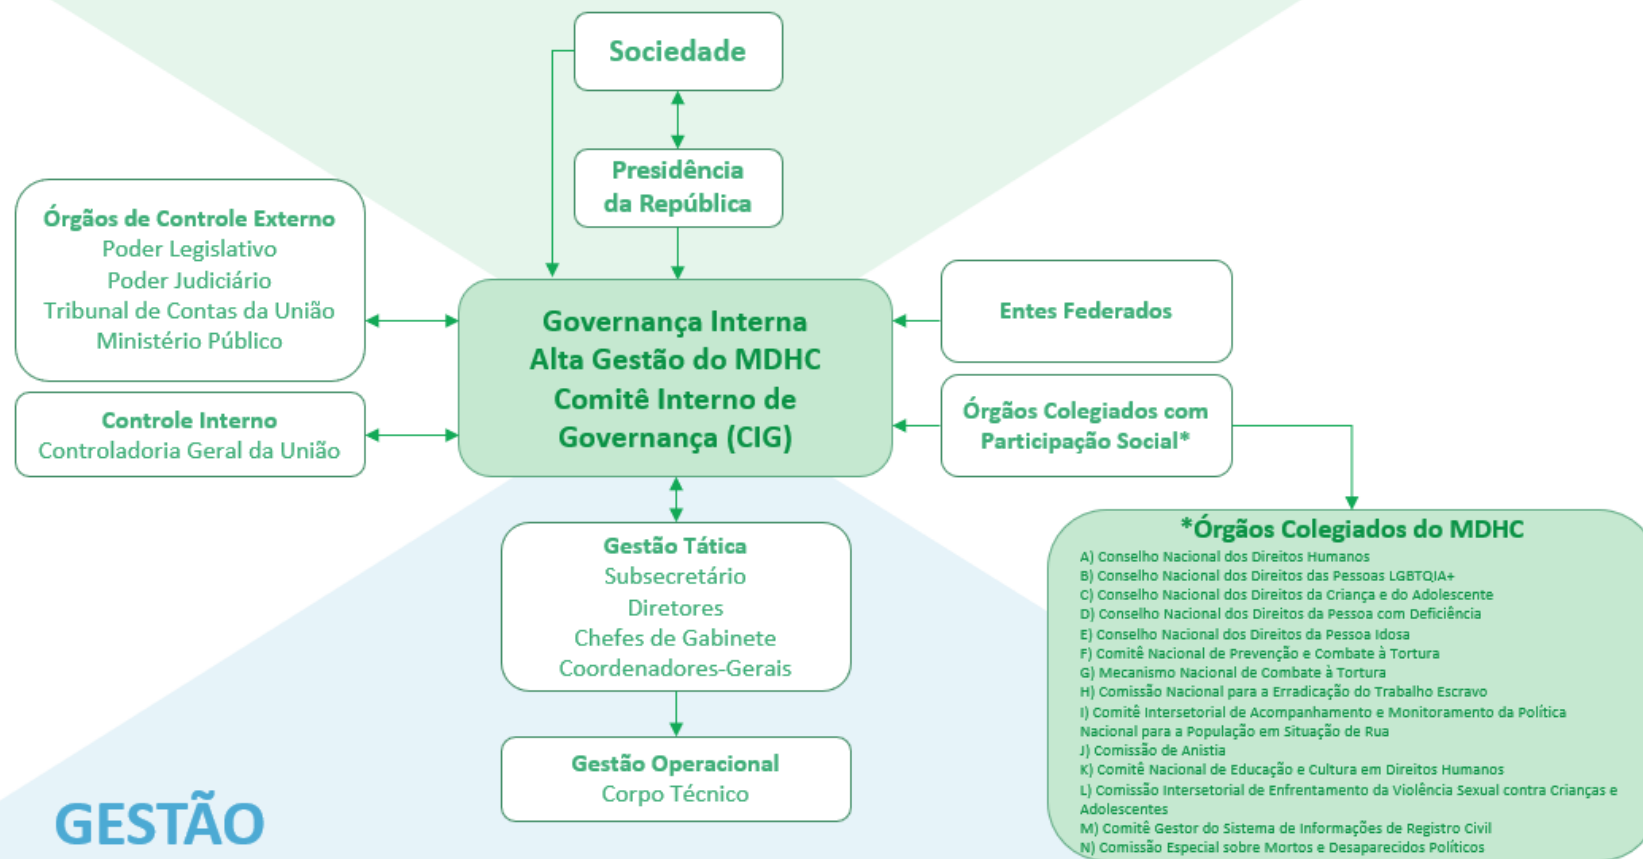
Sociedade

Presidência da República

Órgãos de Controle Externo
Poder Legislativo
Poder Judiciário
Tribunal de Contas da União
Ministério Público

Controle Interno
Controladoria Geral da União

Governança Interna
Alta Gestão do MDHC
Comitê Interno de Governança (CIG)

Entes Federados

Órgãos Colegiados com Participação Social*

Gestão Tática
Subsecretário
Diretores
Chefes de Gabinete
Coordenadores-Gerais

Gestão Operacional
Corpo Técnico

*Órgãos Colegiados do MDHC
A) Conselho Nacional dos Direitos Humanos
B) Conselho Nacional dos Direitos das Pessoas LGBTQIA+
C) Conselho Nacional dos Direitos da Criança e do Adolescente
D) Conselho Nacional dos Direitos da Pessoa com Deficiência
E) Conselho Nacional dos Direitos da Pessoa Idosa
F) Comitê Nacional de Prevenção e Combate à Tortura
G) Mecanismo Nacional de Combate à Tortura
H) Comissão Nacional para a Erradicação do Trabalho Escravo
I) Comitê Intersetorial de Acompanhamento e Monitoramento da Política Nacional para a População em Situação de Rua
J) Comissão de Anistia
K) Comitê Nacional de Educação e Cultura em Direitos Humanos
L) Comissão Intersetorial de Enfrentamento da Violência Sexual contra Crianças e Adolescentes
M) Comitê Gestor do Sistema de Informações de Registro Civil
N) Comissão Especial sobre Mortos e Desaparecidos Políticos

GESTÃO